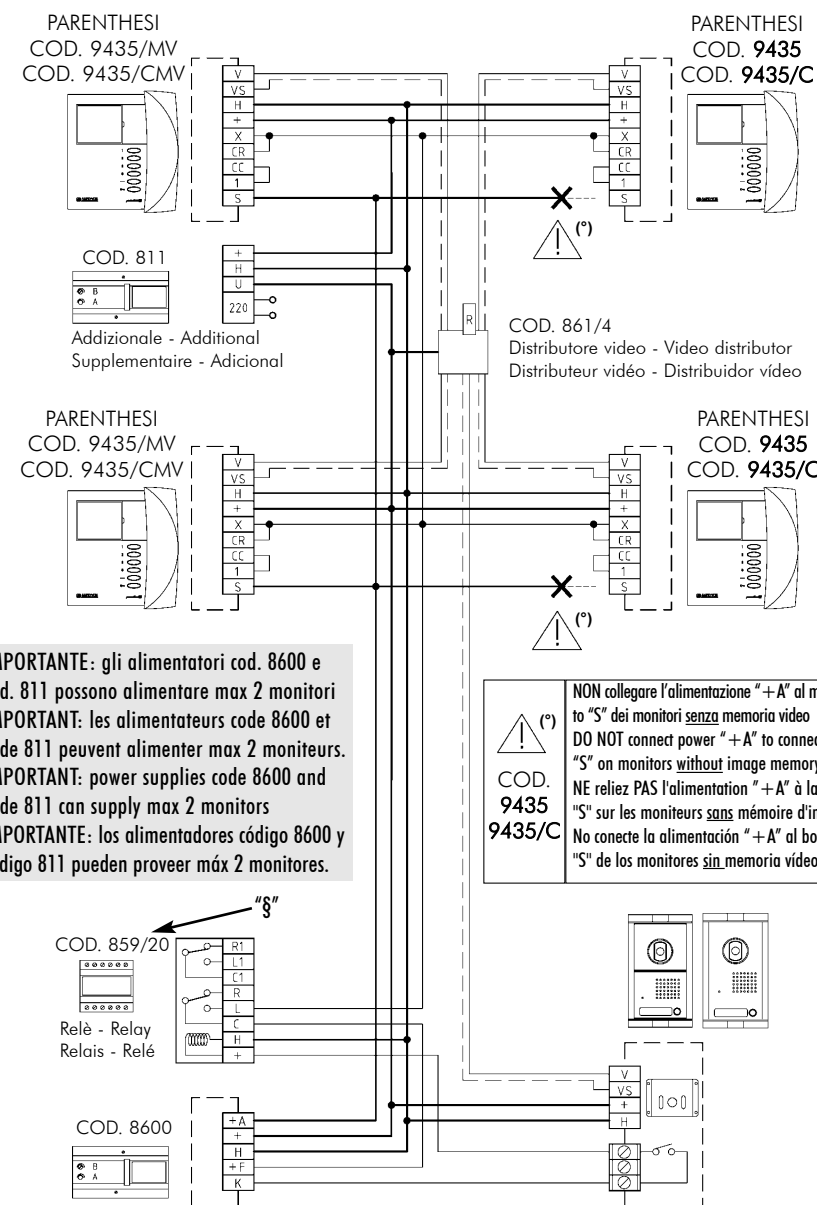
PARENTHESI
COD. 9435/MV
COD. 9435/CMV

V
VS
H
+
X
CR
CC
1
S

PARENTHESI
COD. 9435
COD. 9435/C

V
VS
H
+
X
CR
CC
1
S

(°)

COD. 811
B
A

+
H
U
220

Addizionale - Additional
Supplementaire - Adicional

R

COD. 861/4
Distributore video - Video distributor
Distributeur vidéo - Distribuidor vídeo

PARENTHESI
COD. 9435/MV
COD. 9435/CMV

V
VS
H
+
X
CR
CC
1
S

PARENTHESI
COD. 9435
COD. 9435/C

V
VS
H
+
X
CR
CC
1
S

(°)

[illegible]PORTANTE: gli alimentatori cod. 8600 e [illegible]d. 811 possono alimentare max 2 monitori
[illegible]PORTANT: les alimentateurs code 8600 et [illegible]de 811 peuvent alimenter max 2 moniteurs.
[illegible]PORTANT: power supplies code 8600 and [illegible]de 811 can supply max 2 monitors
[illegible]PORTANTE: los alimentadores código 8600 y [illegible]digo 811 pueden proveer máx 2 monitores.

(°)
COD.
9435
9435/C

NON collegare l'alimentazione "+A" al m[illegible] to "S" dei monitori senza memoria video
DO NOT connect power "+A" to connec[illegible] "S" on monitors without image memory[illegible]
NE reliez PAS l'alimentation "+A" à la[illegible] "S" sur les moniteurs sans mémoire d'im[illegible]
No conecte la alimentación "+A" al bo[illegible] "S" de los monitores sin memoria vídeo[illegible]

"§"

COD. 859/20
Relè - Relay
Relais - Relé

R1
L1
C1
R
L
C
H
+

V
VS
+
H

COD. 8600
B
A

+A
+
H
+F
K